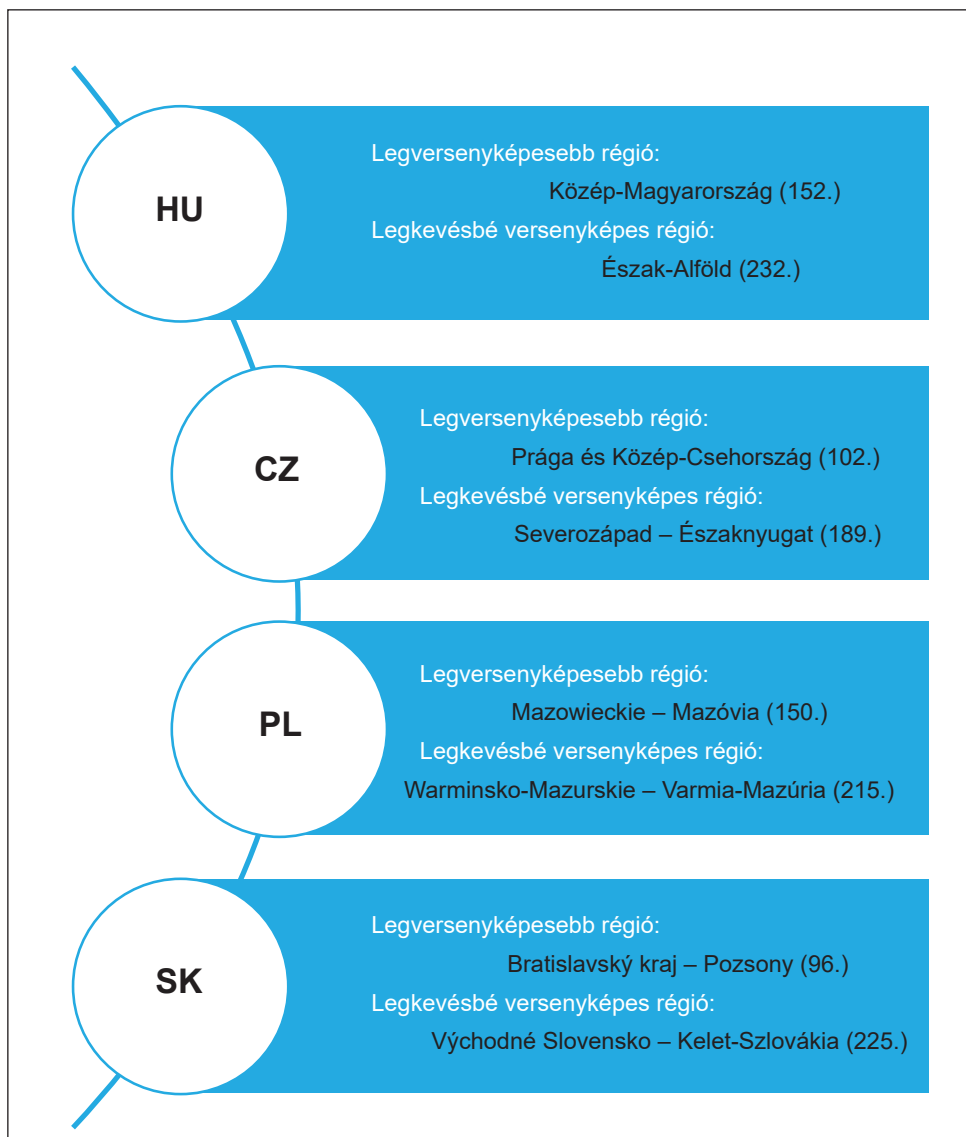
HU

Legversenyképesebb régió:
Közép-Magyarország (152.)
Legkevésbé versenyképes régió:
Észak-Alföld (232.)

CZ

Legversenyképesebb régió:
Prága és Közép-Csehország (102.)
Legkevésbé versenyképes régió:
Severozápad – Északnyugat (189.)

PL

Legversenyképesebb régió:
Mazowieckie – Mazóvia (150.)
Legkevésbé versenyképes régió:
Warminsko-Mazurskie – Varmia-Mazúria (215.)

SK

Legversenyképesebb régió:
Bratislavský kraj – Pozsony (96.)
Legkevésbé versenyképes régió:
Východné Slovensko – Kelet-Szlovákia (225.)